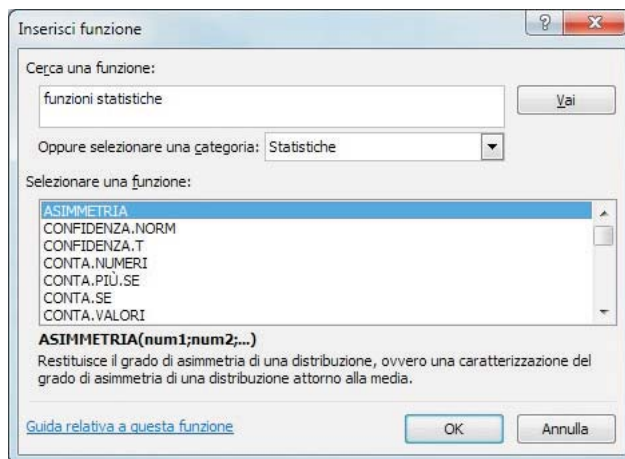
Inserisci funzione

?

X

Cerca una funzione:

funzioni statistiche

Vai

Oppure selezionare una categoria: Statistiche

Selezionare una funzione:

ASIMMETRIA
CONFIDENZA.NORM
CONFIDENZA.T
CONTA.NUMERI
CONTA.PIÙ.SE
CONTA.SE
CONTA.VALORI

ASIMMETRIA(num1;num2;...)

Restituisce il grado di asimmetria di una distribuzione, ovvero una caratterizzazione del grado di asimmetria di una distribuzione attorno alla media.

Guida relativa a questa funzione

OK

Annulla